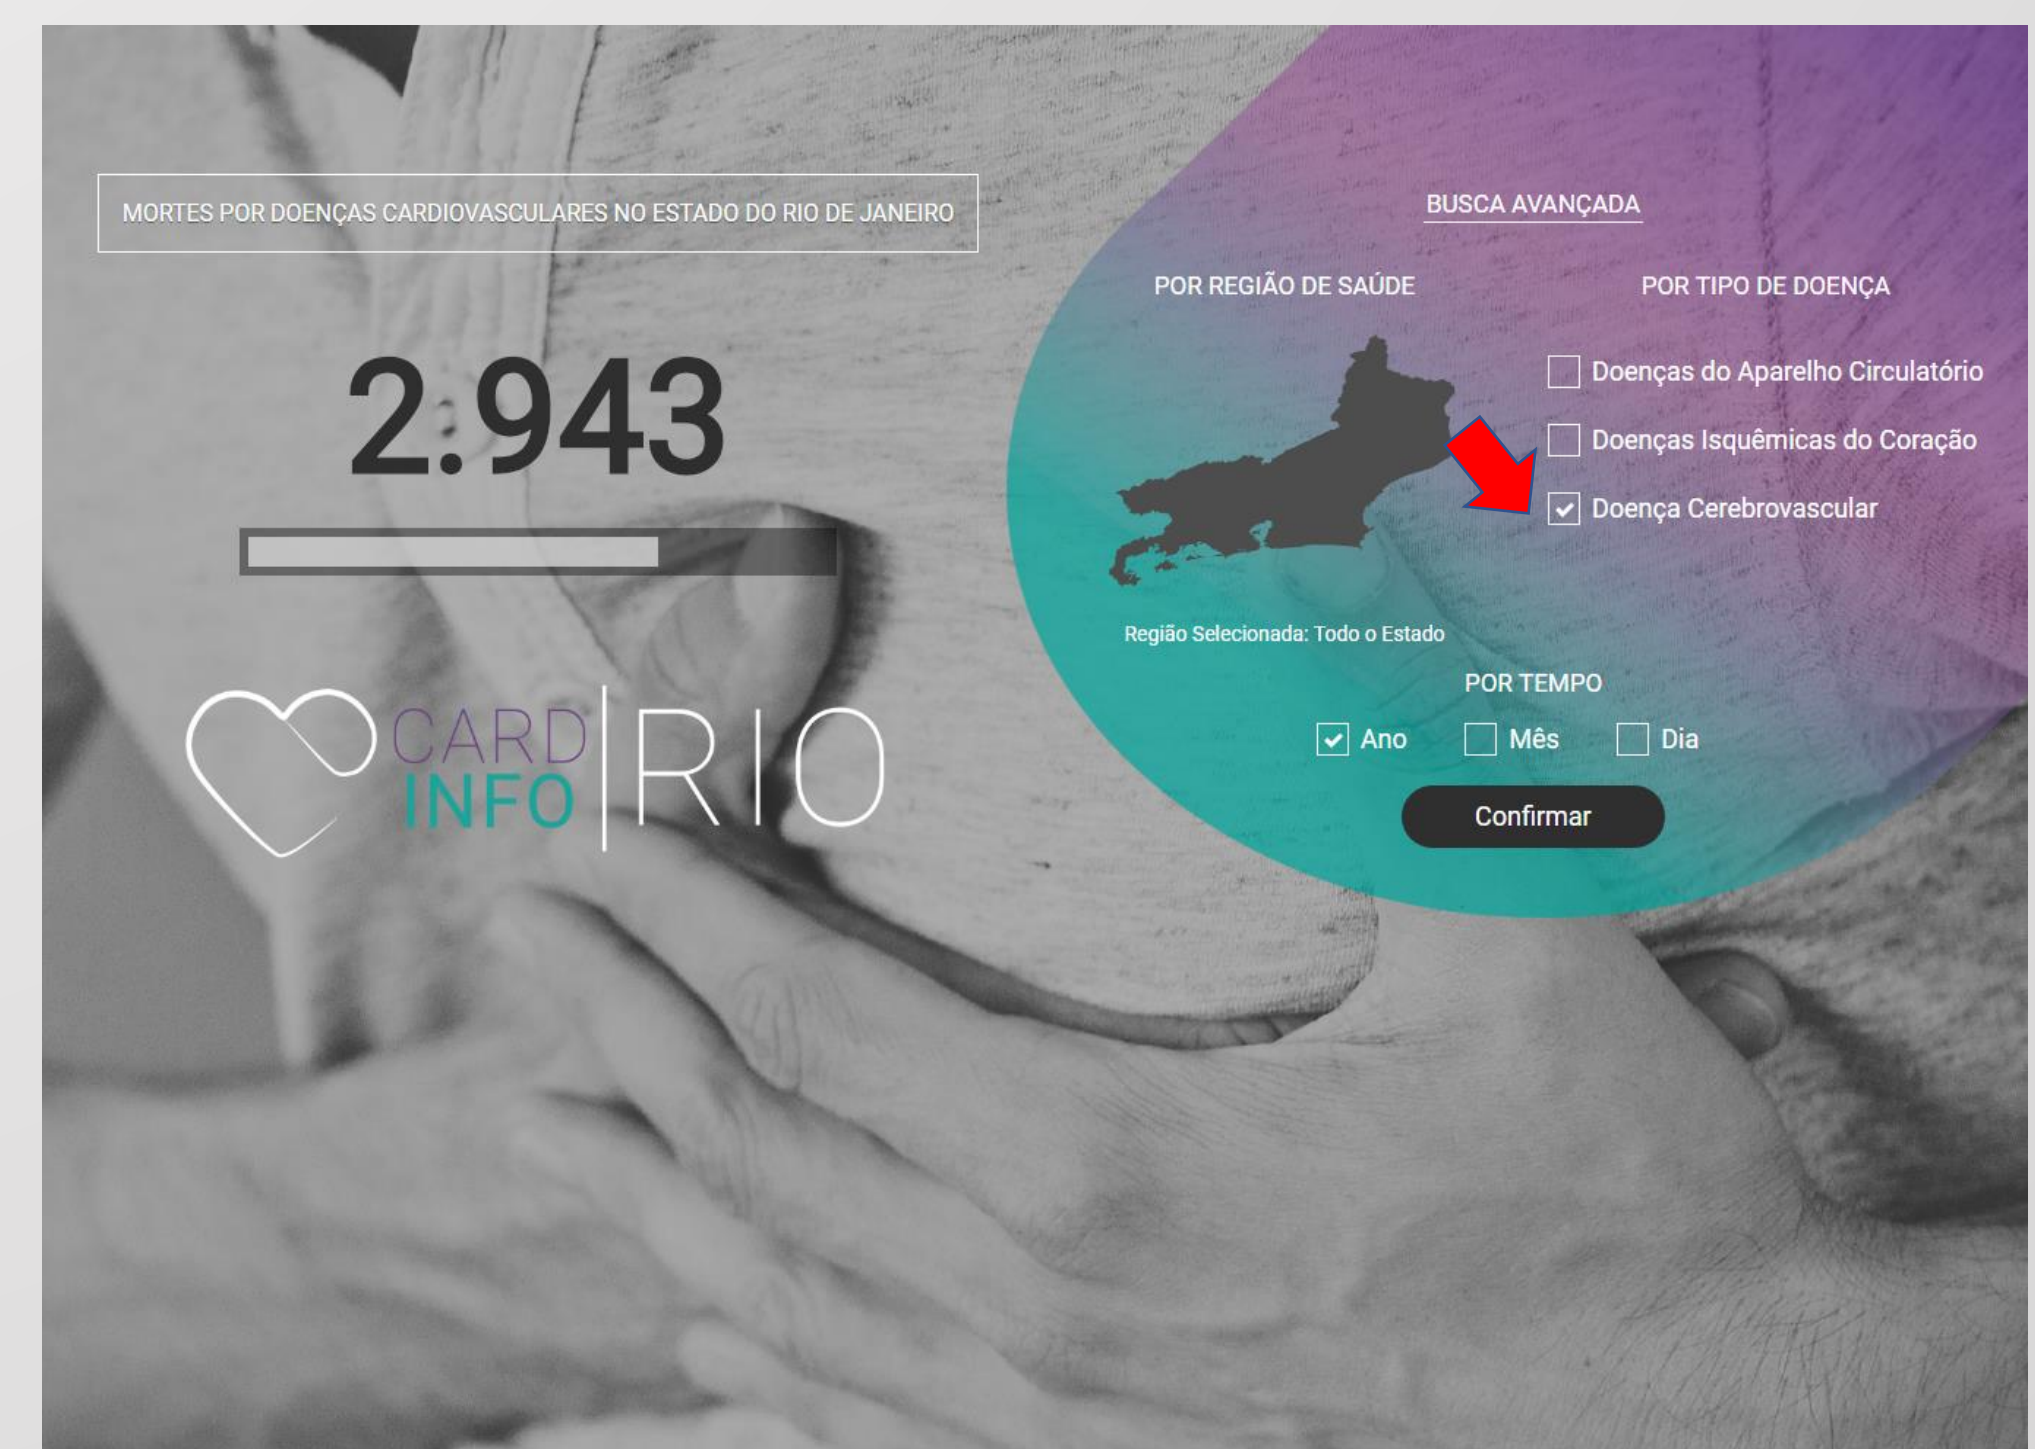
MORTES POR DOENÇAS CARDIOVASCULARES NO ESTADO DO RIO DE JANEIRO

2.943

CARD INFO | RIO

BUSCA AVANÇADA

POR REGIÃO DE SAÚDE

POR TIPO DE DOENÇA

Doenças do Aparelho Circulatório

Doenças Isquêmicas do Coração

Doença Cerebrovascular

Região Selecionada: Todo o Estado

POR TEMPO

Ano Mês Dia

Confirmar